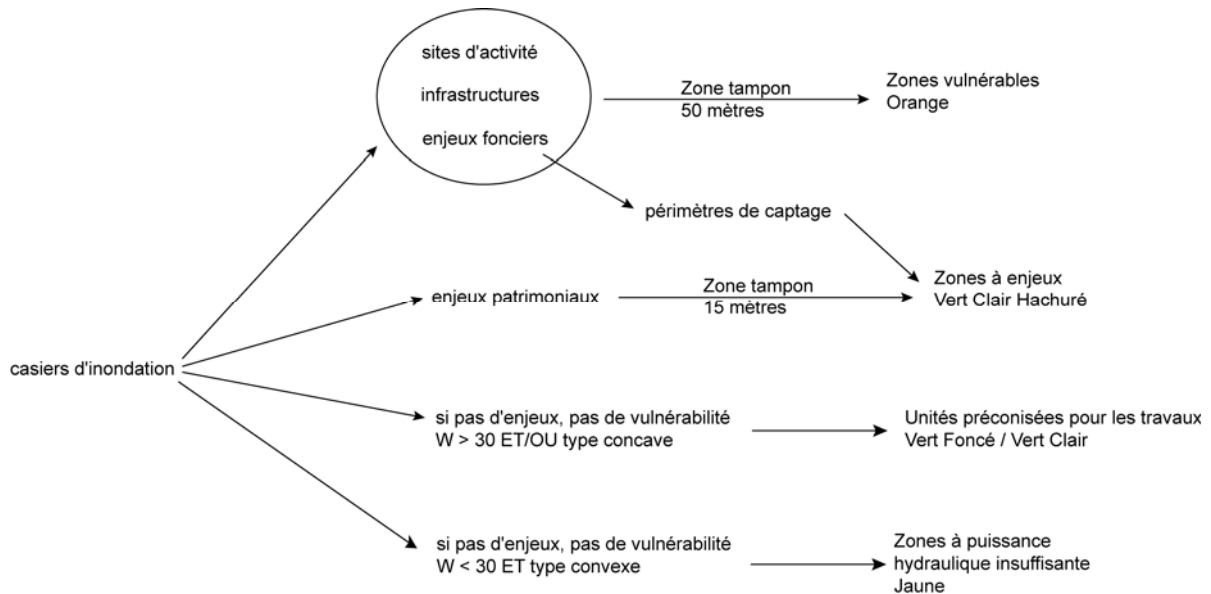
sites d'activité
infrastructures
enjeux fonciers

Zone tampon
50 mètres

Zones vulnérables
Orange

périmètres de captage

Zones à enjeux
Vert Clair Hachuré

enjeux patrimoniaux

Zone tampon
15 mètres

casiers d'inondation

si pas d'enjeux, pas de vulnérabilité
W > 30 ET/OU type concave

Unités préconisées pour les travaux
Vert Foncé / Vert Clair

si pas d'enjeux, pas de vulnérabilité
W < 30 ET type convexe

Zones à puissance
hydraulique insuffisante
Jaune